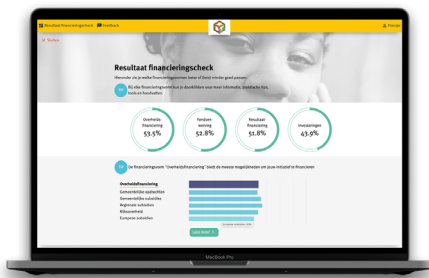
Resultaat financieringscheck | Feedback

Planner

< Sluiten

Resultaat financieringscheck

Hieronder zie je welke financieringsvormen beter of (iets) minder goed passen.

Bij elke financieringsvorm kun je doorklikken voor meer informatie, praktische tips, tools en hulpbronnen.

Overheidsfinanciering
53.5%

Fondsenwerving
52.8%

Reguliere financiering
51.8%

Investeringen
43.9%

De financieringsvorm "Overheidsfinanciering" biedt de meeste mogelijkheden om jouw initiatief te financieren

Overheidsfinanciering
Gemeentelijke opdrachten
Gemeentelijke subsidies
Regionale subsidies
Rijksoverheid
Europese subsidies

Lees meer

MacBook Pro